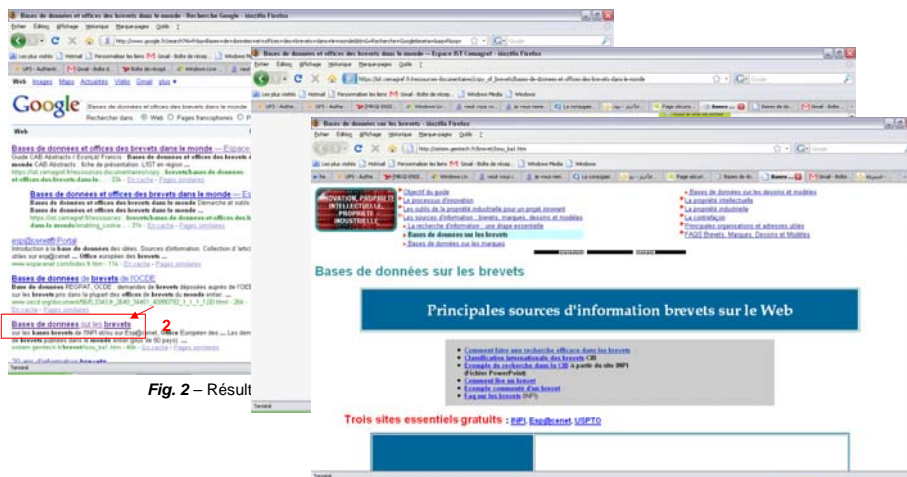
Bases de données et offices des brevets dans le monde - Recherche Google - Mozilla Firefox

Fichier Édition Affichage Historique Marque-pages Outils ?

Web Images Maps Actualités Vidéo Gmail plus

Google

Bases de données et offices des brevets dans le monde

Rechercher dans : Web Pages francophones

Web

Bases de données et offices des brevets dans le monde — Espace

Guide CAB Abstracts / EconLit Francis ... Bases de données et offices des brevets dans le monde CAB Abstracts ... fiche de présentation ...

Bases de données et offices des brevets dans le monde — Es

Bases de données et offices des brevets dans le monde Démarche et outils ... Bases de données et offices des brevets dans le monde ...

esp@cenet® Portal

Introduction à la base de données des offices ... Sources d'information. Collection d'articles utiles sur esp@cenet ... Office européen des brevets ...

Bases de données de brevets de l'OCDE

Base de données REGPAT, OCDE : demandes de brevets déposées auprès de l'OEB ... sur les brevets pris dans la plupart des offices de brevets du monde entier ...

En cache - Pages similaires

Bases de données sur les brevets

sur les bases brevets de l'INPI et/ou sur Esp@cenet ... Office Européen des ... Les dem ... de brevets publiées dans le monde entier ...

En cache - Pages similaires

2

Fig. 2 – Résult

Bases de données et offices des brevets dans le monde — Espace IST Cemagref - Mozilla Firefox

Fichier Édition Affichage Historique Marque-pages Outils ?

Bases de données sur les brevets - Mozilla Firefox

Fichier Édition Affichage Historique Marque-pages Outils ?

INNOVATION, PROPRIÉTÉ INTELLECTUELLE, PROPRIÉTÉ INDUSTRIELLE

Objectif du guide
Le processus d'innovation
Les outils de la propriété industrielle pour un projet innovant
Les sources d'information : brevets, marques, dessins et modèles
La recherche d'information : une étape essentielle
Bases de données sur les brevets
Bases de données sur les marques

Bases de données sur les dessins et modèles
La propriété intellectuelle
La propriété industrielle
La contrefaçon
Principales organisations et adresses utiles
FAQS Brevets, Marques, Dessins et Modèles

Bases de données sur les brevets

Principales sources d'information brevets sur le Web

Comment faire une recherche efficace dans les brevets
Classification internationale des brevets CIB
Exemple de recherche dans la CIB à partir du site INPI (Fichier PowerPoint)
Comment lire un brevet
Exemple commenté d'un brevet
Faq sur les brevets (INPI)

Trois sites essentiels gratuits : INPI, Esp@cenet, USPTO

Terminé